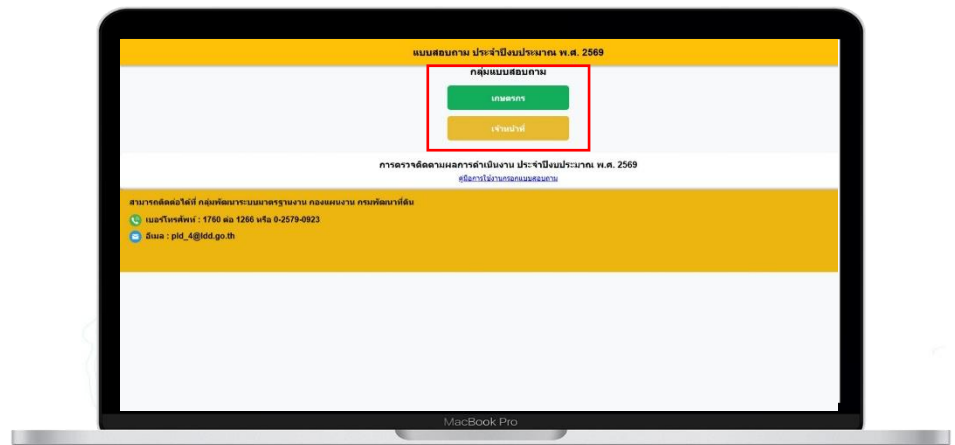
แบบสอบถาม ประจำปีงบประมาณ พ.ศ. 2569

กลุ่มแบบสอบถาม

เกษตรกร

เจ้าหน้าที่

การตรวจติดตามผลการดำเนินงาน ประจำปีงบประมาณ พ.ศ. 2569

คู่มือการใช้งานกรอกแบบสอบถาม

สามารถติดต่อได้ที่ กลุ่มพัฒนาระบบมาตรฐานงาน กองแผนงาน กรมพัฒนาที่ดิน

เบอร์โทรศัพท์ : 1760 ต่อ 1266 หรือ 0-2579-0923

อีเมล : pld_4@ldd.go.th

MacBook Pro